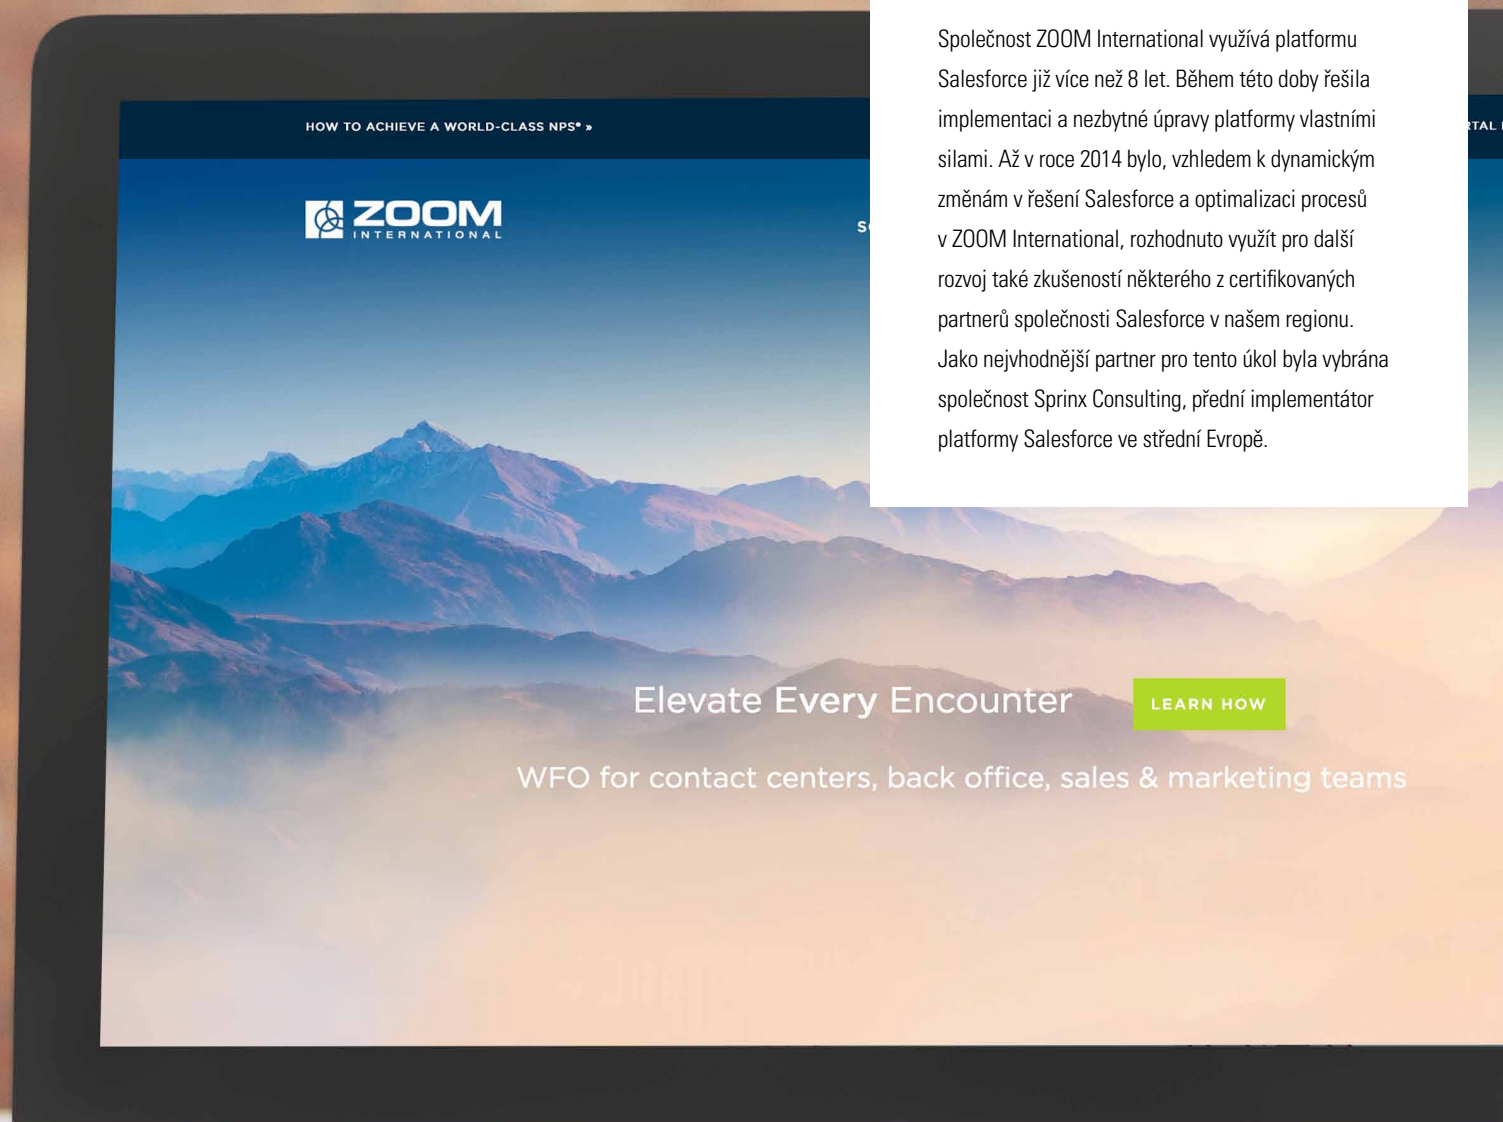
HOW TO ACHIEVE A WORLD-CLASS NPS® »

ZOOM
INTERNATIONAL

S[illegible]

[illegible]RTAL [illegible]

Společnost ZOOM International využívá platformu Salesforce již více než 8 let. Během této doby řešila implementaci a nezbytné úpravy platformy vlastními silami. Až v roce 2014 bylo, vzhledem k dynamickým změnám v řešení Salesforce a optimalizaci procesů v ZOOM International, rozhodnuto využít pro další rozvoj také zkušeností některého z certifikovaných partnerů společnosti Salesforce v našem regionu. Jako nejvhodnější partner pro tento úkol byla vybrána společnost Sprinx Consulting, přední implementátor platformy Salesforce ve střední Evropě.

Elevate Every Encounter

LEARN HOW

WFO for contact centers, back office, sales & marketing teams